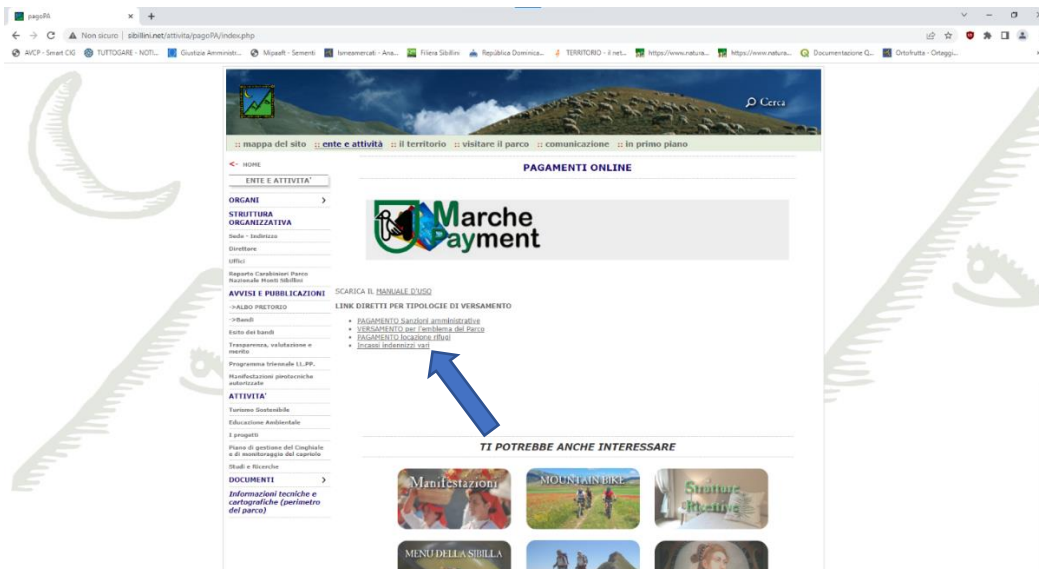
pagoPA ×  +

← → C  Non sicuro | sibillini.net/attivita/pagoPA/index.php

AVCP - Smart CIG  TUTTOGARE - NOTI...  Giustizia Amministr...  Mipaaft - Sementi  Ismeamercati - Ana...  Filiera Sibillini  República Dominica...  TERRITORIO - il net...  https://www.natura...  https://www.natura...  Documentazione Q...  Ortofrutta - Ortaggi...

Cerca

:: mappa del sito :: ente e attività :: il territorio :: visitare il parco :: comunicazione :: in primo piano

HOME

ENTE E ATTIVITA'

ORGANI

STRUTTURA ORGANIZZATIVA

Sede - Indirizzo

Direttore

Uffici

Reparto Carabinieri Parco Nazionale Monti Sibillini

AVVISI E PUBBLICAZIONI

->ALBO PRETORIO

->Bandi

Esito dei bandi

Trasparenza, valutazione e merito

Programma triennale LL.PP.

Manifestazioni pirotecniche autorizzate

ATTIVITA'

Turismo Sostenibile

Educazione Ambientale

I progetti

Piano di gestione del Cinghiale e di monitoraggio del capriolo

Studi e Ricerche

DOCUMENTI

Informazioni tecniche e cartografiche (perimetro del parco)

PAGAMENTI ONLINE

Marche Payment

SCARICA IL MANUALE D'USO

LINK DIRETTI PER TIPOLOGIE DI VERSAMENTO

• PAGAMENTO Sanzioni amministrative
• VERSAMENTO per l'emblema del Parco
• PAGAMENTO locazione rifugi
• Incassi indennizzi vari

TI POTREBBE ANCHE INTERESSARE

Manifestazioni

MOUNTAIN BIKE

Strutture Ricettive

MENU DELLA SIBILLA